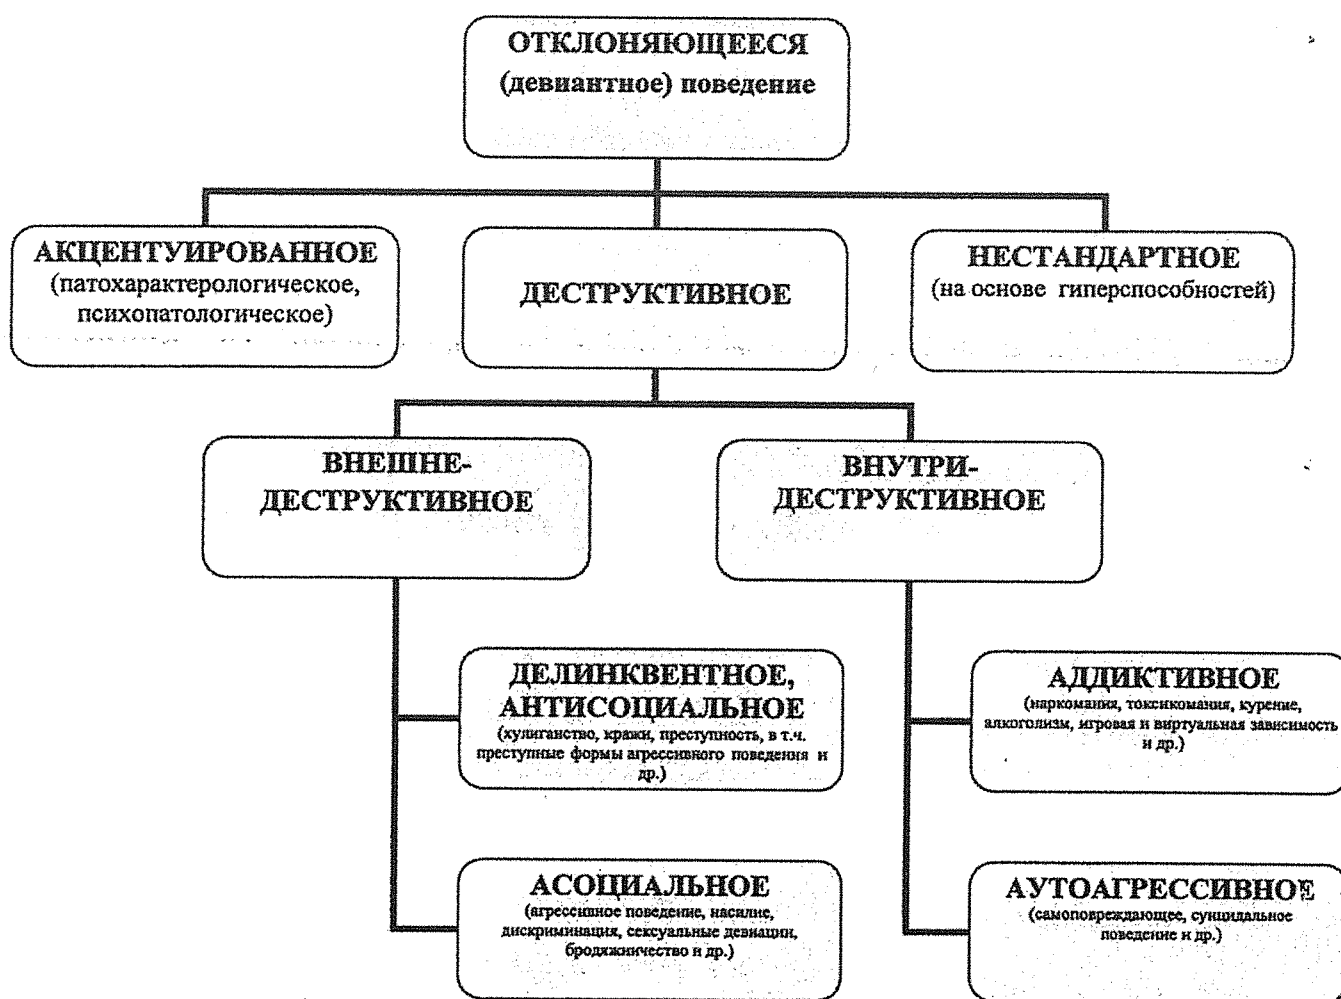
ОТКЛОНЯЮЩЕЕСЯ (девиантное) поведение

АКЦЕНТУИРОВАННОЕ (патохарактерологическое, психопатологическое)

ДЕСТРУКТИВНОЕ

НЕСТАНДАРТНОЕ (на основе гиперспособностей)

ВНЕШНЕ-ДЕСТРУКТИВНОЕ

ВНУТРИ-ДЕСТРУКТИВНОЕ

ДЕЛИНКВЕНТНОЕ, АНТИСОЦИАЛЬНОЕ (хулиганство, кражи, преступность, в т.ч. преступные формы агрессивного поведения и др.)

АСОЦИАЛЬНОЕ (агрессивное поведение, насилие, дискриминация, сексуальные девиации, бродяжничество и др.)

АДДИКТИВНОЕ (наркомания, токсикомания, курение, алкоголизм, игровая и виртуальная зависимость и др.)

АУТОАГРЕССИВНОЕ (самоповреждающее, суицидальное поведение и др.)